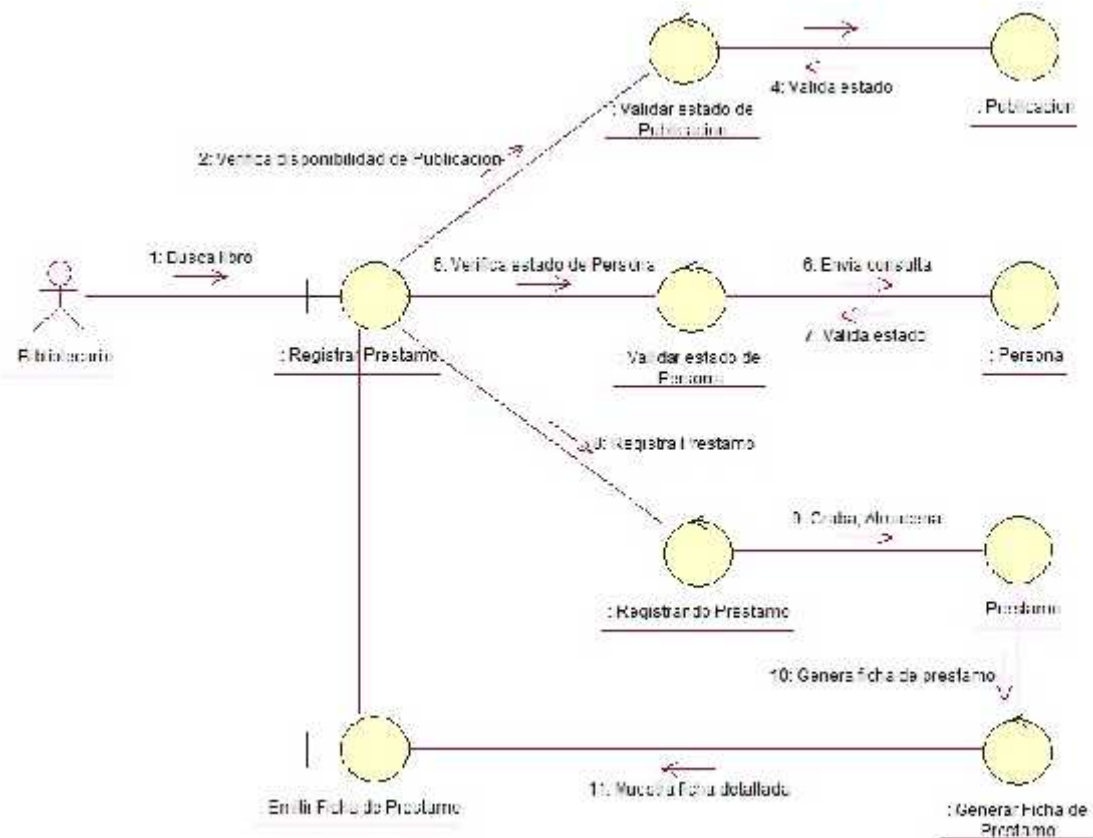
: Validar estado de Publicacion

4: Valida estado

: Publicacion

2: Verifica disponibilidad de Publicacion

1: Busca libro

5: Verifica estado de Persona

6: Envia consulta

7: Valida estado

Bibliotecario

: Registrar Prestamo

: Validar estado de Persona

: Persona

8: Registra Prestamo

9: Graba, Almacena

: Registrando Prestamo

Prestamo

10: Genera ficha de prestamo

11: Muestra ficha detallada

Emitir Ficha de Prestamo

: Generar Ficha de Prestamo